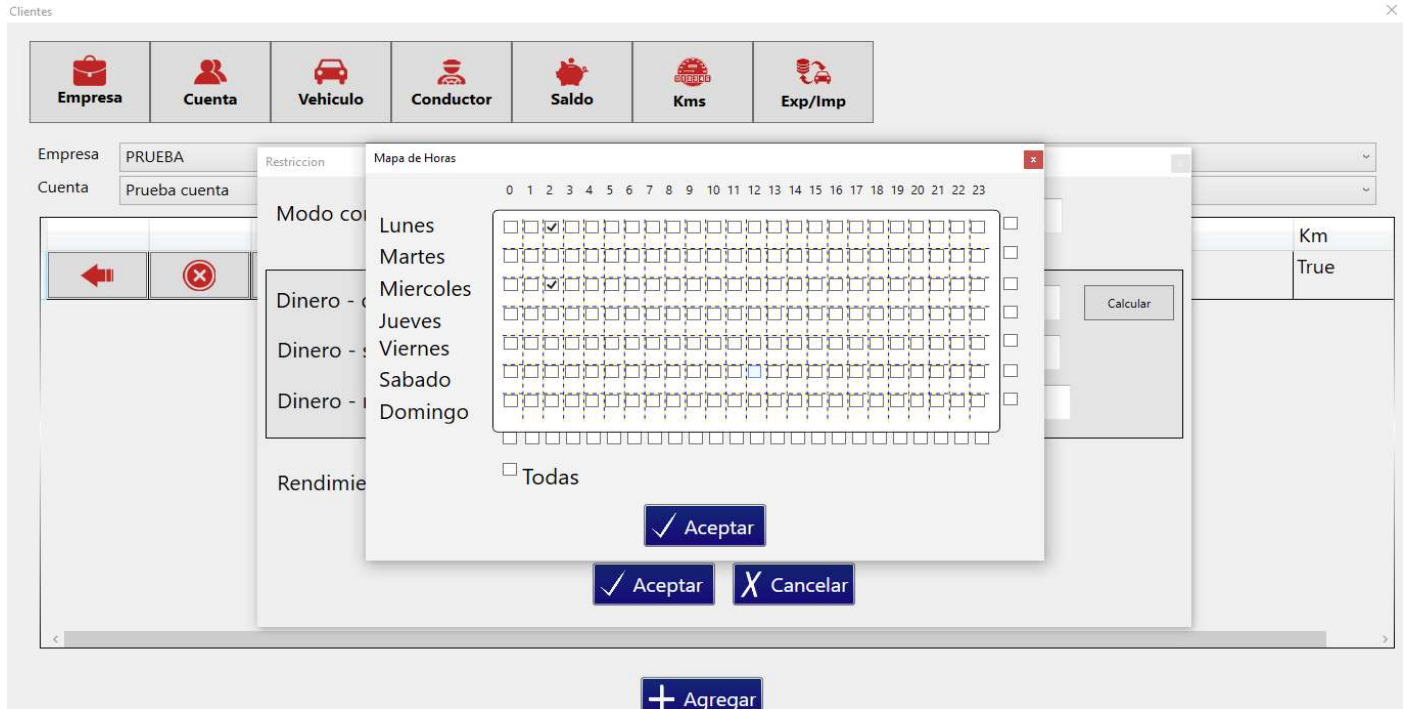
Clientes

Empresa | Cuenta | Vehiculo | Conductor | Saldo | Kms | Exp/Imp

Empresa PRUEBA
Cuenta Prueba cuenta

Restriccion

Modo co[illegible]

Dinero - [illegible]

Dinero - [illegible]

Dinero - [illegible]

Rendimie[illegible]

Calcular

Km
True

Mapa de Horas

0 1 2 3 4 5 6 7 8 9 10 11 12 13 14 15 16 17 18 19 20 21 22 23

Lunes
Martes
Miercoles
Jueves
Viernes
Sabado
Domingo

Todas

Aceptar

Aceptar
Cancelar

Agregar